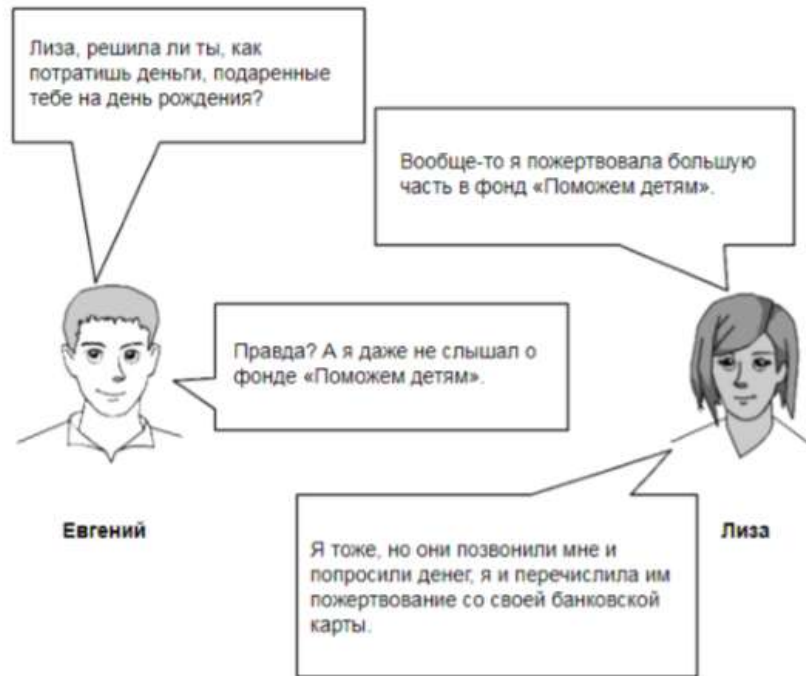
Лиза, решила ли ты, как потратишь деньги, подаренные тебе на день рождения?

Вообще-то я пожертвовала большую часть в фонд «Поможем детям».

Правда? А я даже не слышал о фонде «Поможем детям».

Евгений

Я тоже, но они позвонили мне и попросили денег, я и перечислила им пожертвование со своей банковской карты.

Лиза